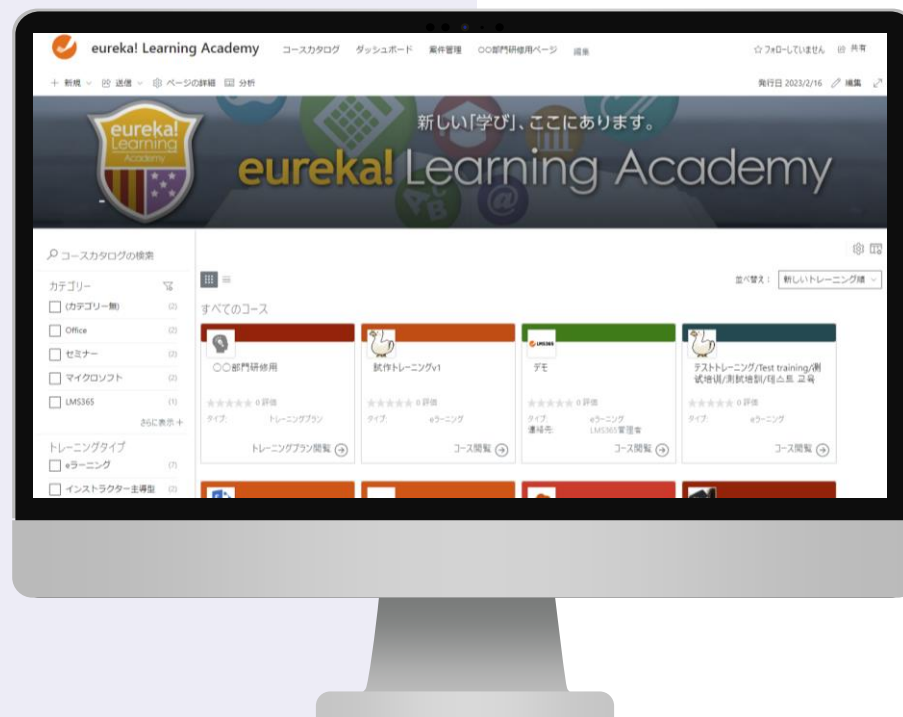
eureka! Learning Academy コースカタログ ダッシュボード 案件管理 ○○部門研修用ページ 編集

☆フォローしていません 共有

+ 新規 送信 ページの詳細 分析

発行日 2023/2/16 編集

eureka! Learning Academy

新しい「学び」、ここにあります。

eureka! Learning Academy

コースカタログの検索

カテゴリー

(カテゴリー無) (2)

Office (2)

セミナー (2)

マイクロソフト (2)

LMS365 (1)

さらに表示 +

トレーニングタイプ

eラーニング (7)

インストラクター主導型 (3)

並べ替え: 新しいトレーニング順

すべてのコース

○○部門研修用

0 評価

タイプ: トレーニングプラン

トレーニングプラン閲覧

試作トレーニングv1

0 評価

タイプ: eラーニング

コース閲覧

デモ

0 評価

タイプ: eラーニング

連絡先: LMS365管理者

コース閲覧

テストトレーニング/Test training/测试培训/測試培訓/테스트 교육

0 評価

タイプ: eラーニング

コース閲覧